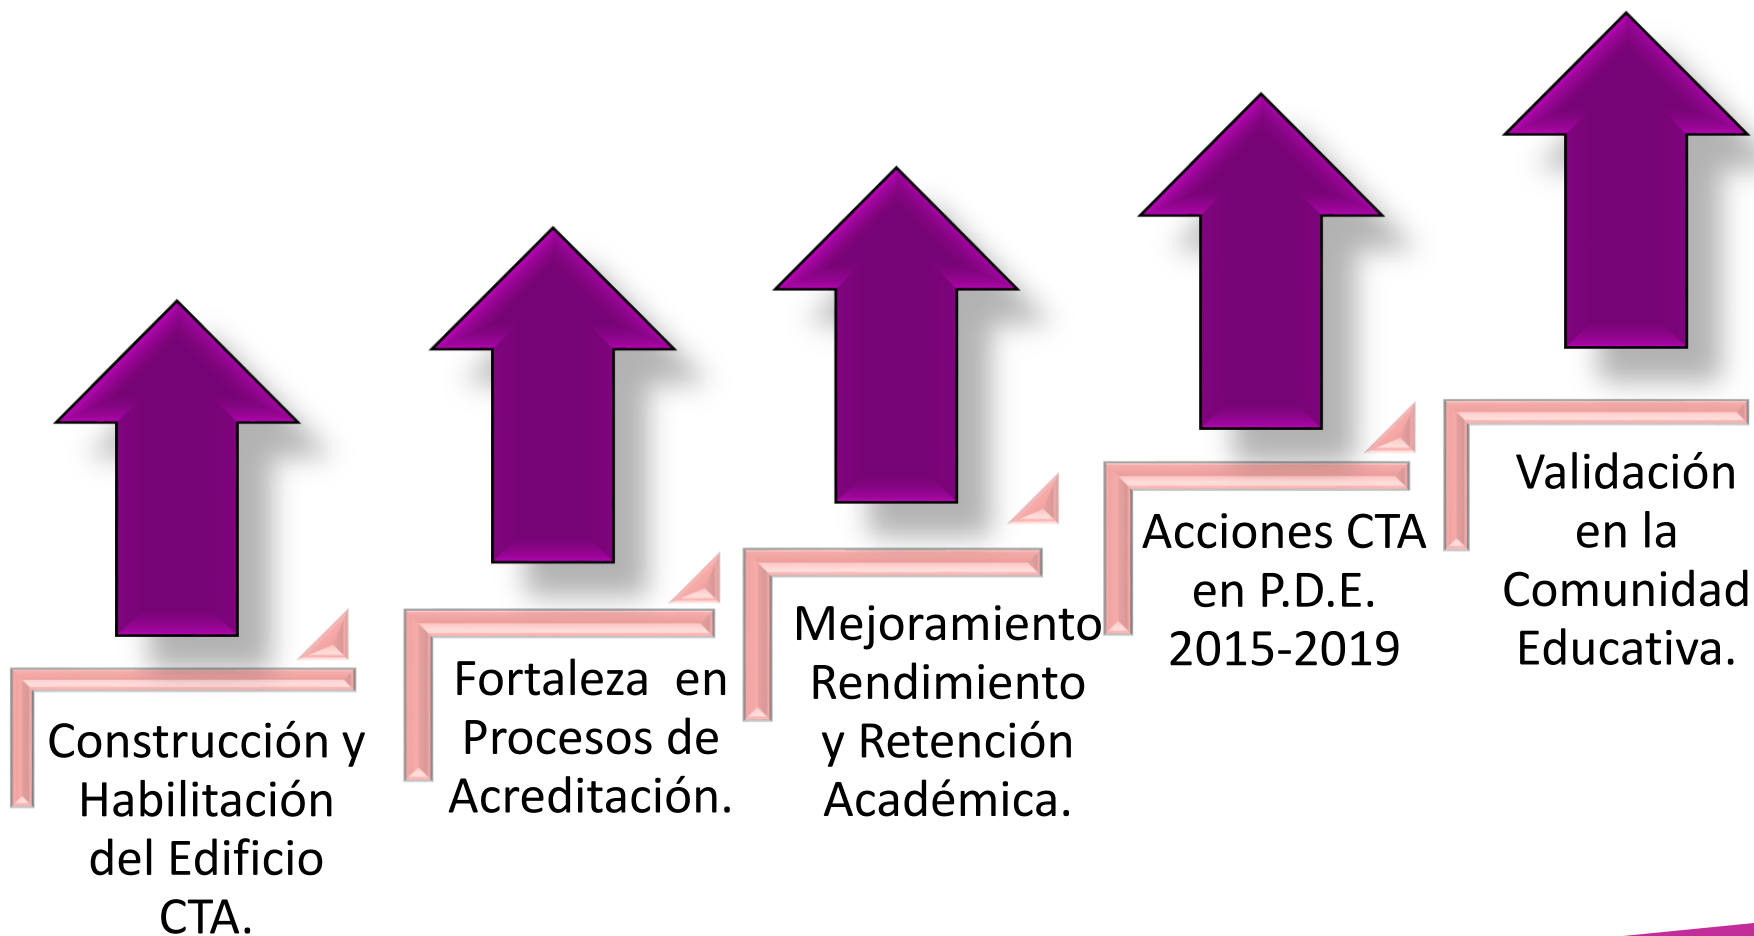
Construcción y Habilitación del Edificio CTA.

Fortaleza en Procesos de Acreditación.

Mejoramiento Rendimiento y Retención Académica.

Acciones CTA en P.D.E. 2015-2019

Validación en la Comunidad Educativa.